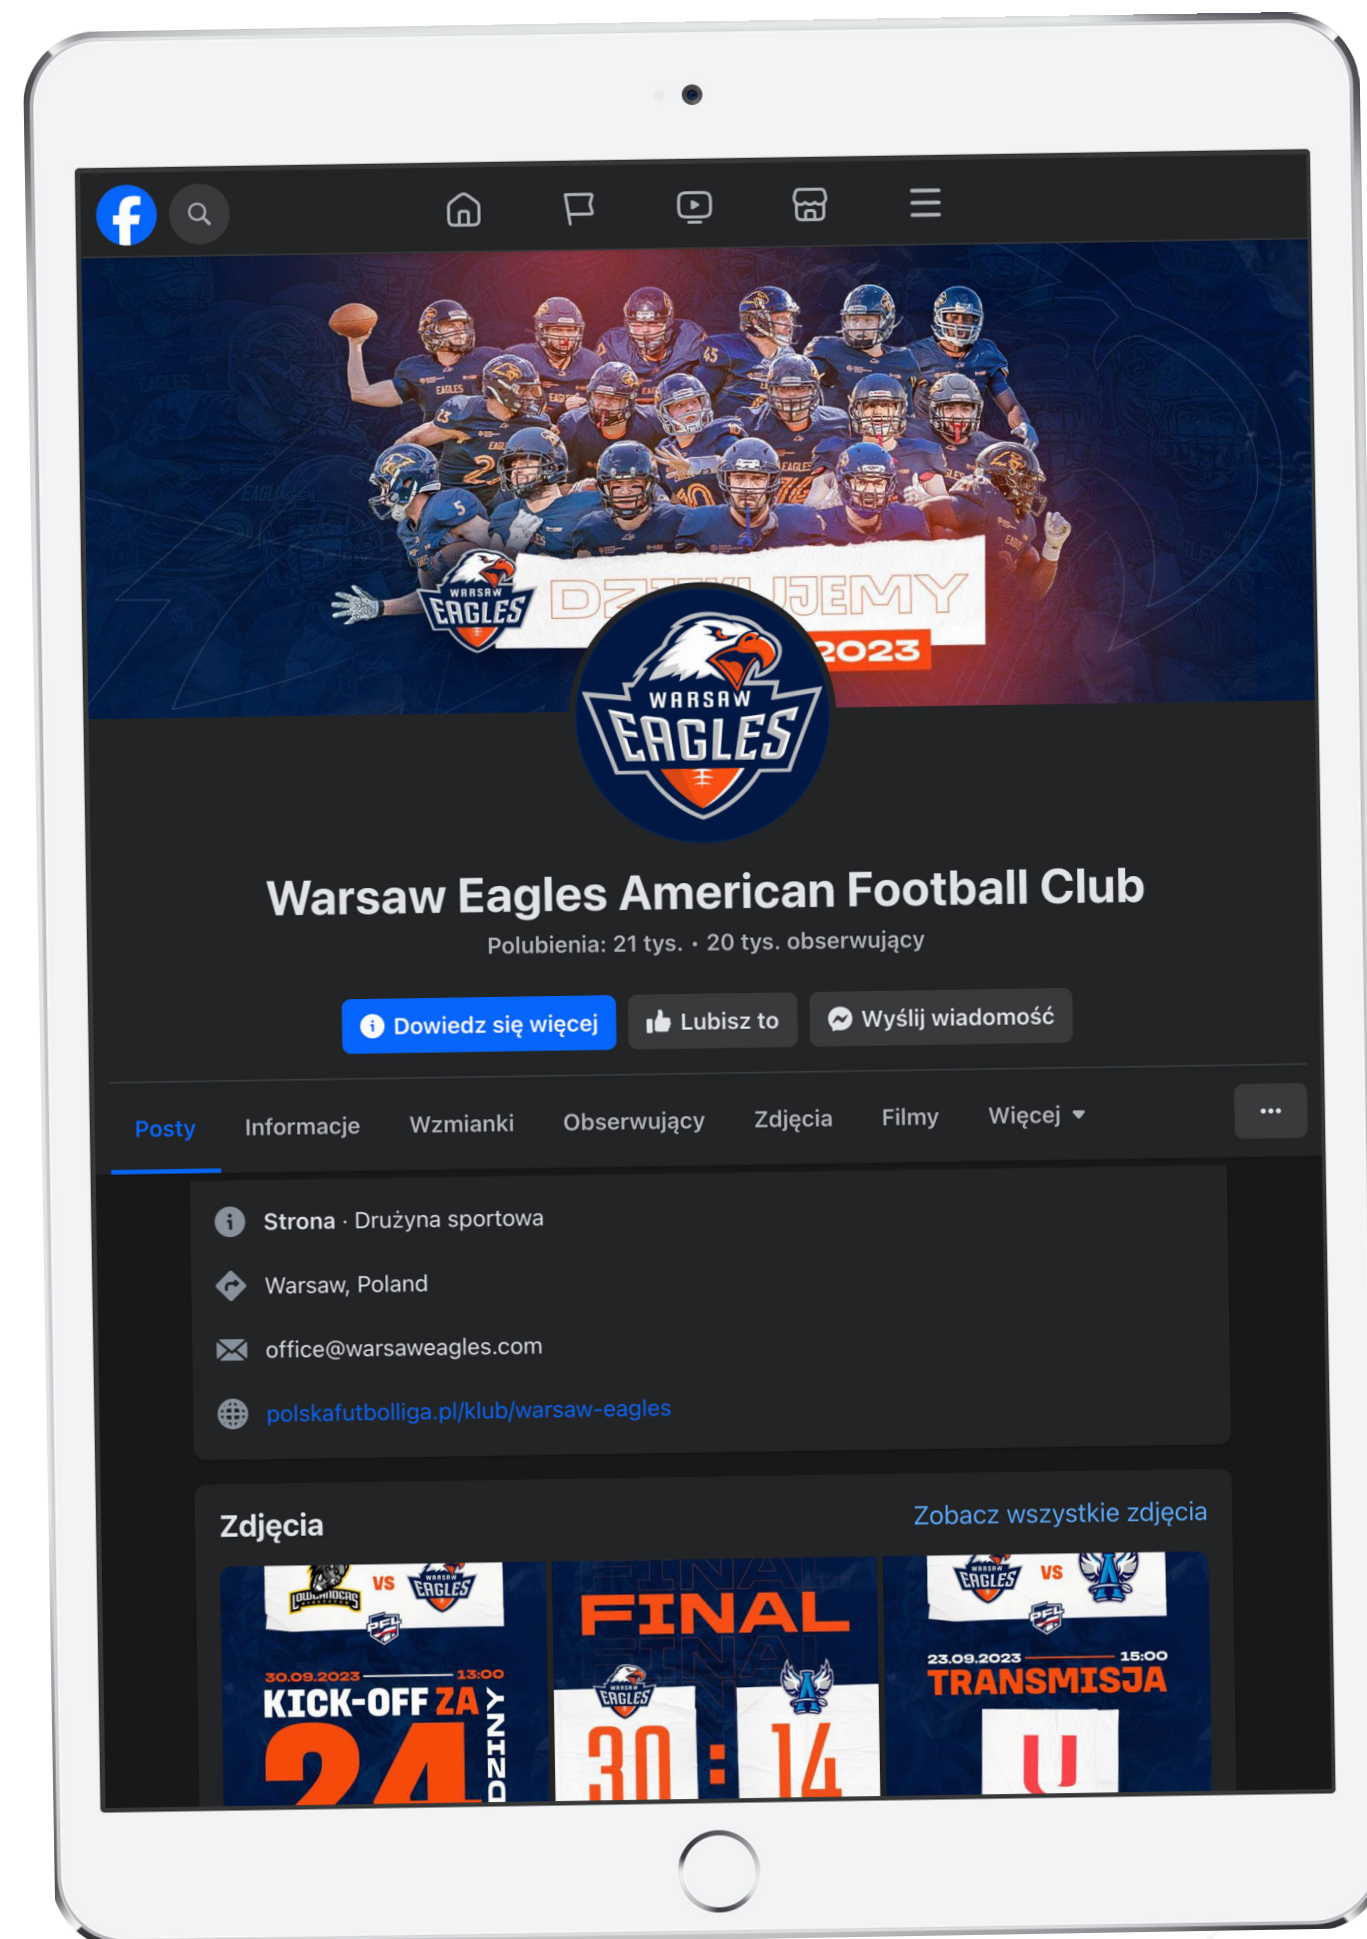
WARSAW EAGLES

DZ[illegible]JEMY

2023

WARSAW EAGLES

Warsaw Eagles American Football Club

Polubienia: 21 tys. • 20 tys. obserwujący

Dowiedz się więcej

Lubisz to

Wyślij wiadomość

Posty

Informacje

Wzmianki

Obserwujący

Zdjęcia

Filmy

Więcej

...

Strona · Drużyna sportowa

Warsaw, Poland

office@warsaweagles.com

polskafutbolliga.pl/klub/warsaw-eagles

Zdjęcia

Zobacz wszystkie zdjęcia

LOWLANDERS VS EAGLES

PFL

30.09.2023 13:00

KICK-OFF ZA 24 GODZINY

FINAL

EAGLES

30 : 14

EAGLES VS

PFL

23.09.2023 15:00

TRANSMISJA